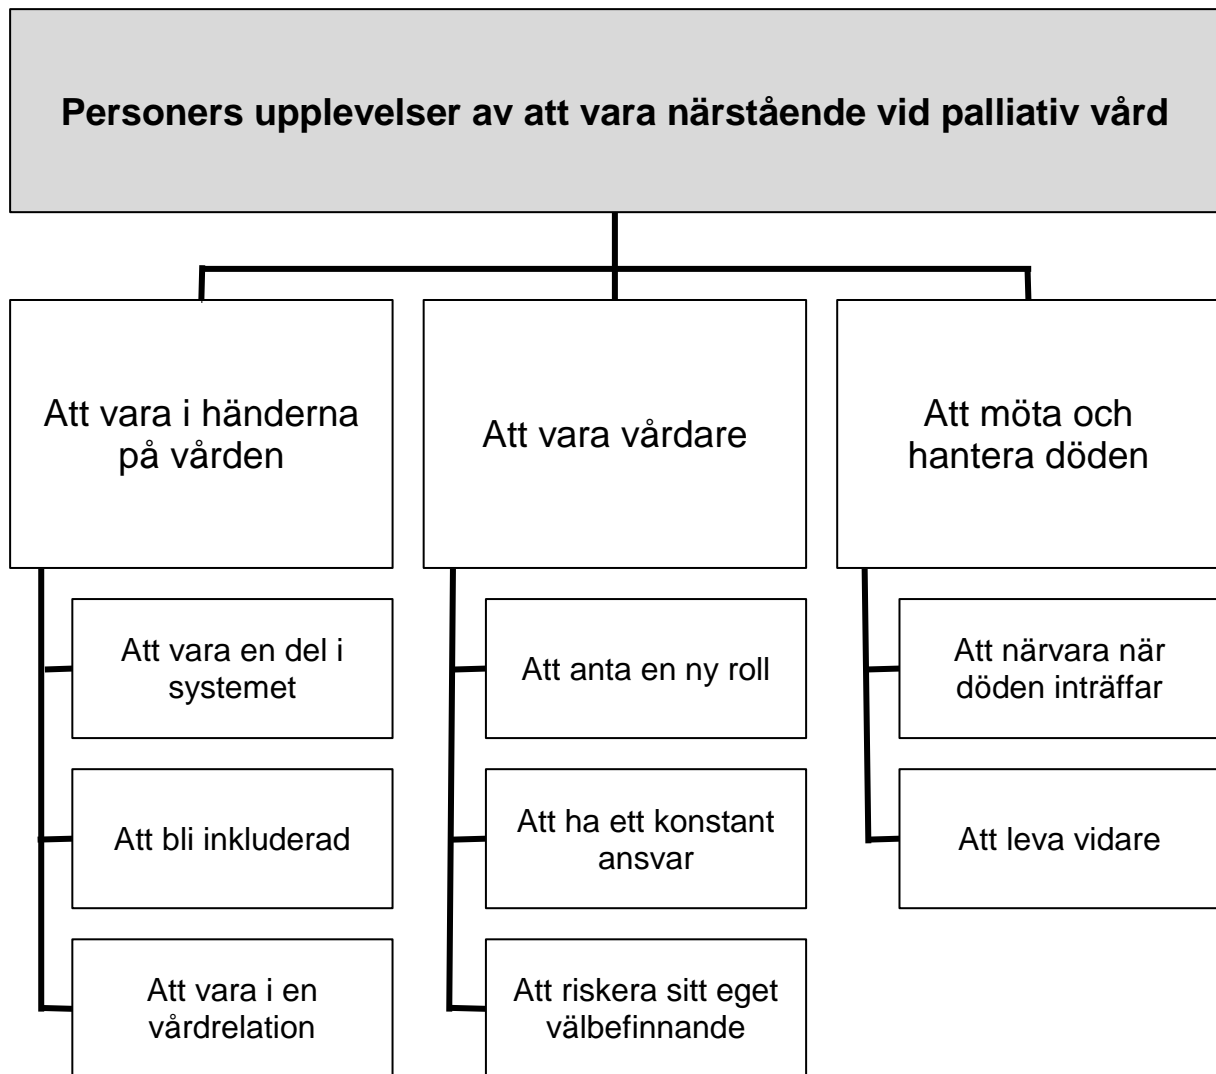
Personers upplevelser av att vara närstående vid palliativ vård

Att vara i händerna på vården

Att vara en del i systemet

Att bli inkluderad

Att vara i en vårdrelation

Att vara vårdare

Att anta en ny roll

Att ha ett konstant ansvar

Att riskera sitt eget välbefinnande

Att möta och hantera döden

Att närvara när döden inträffar

Att leva vidare